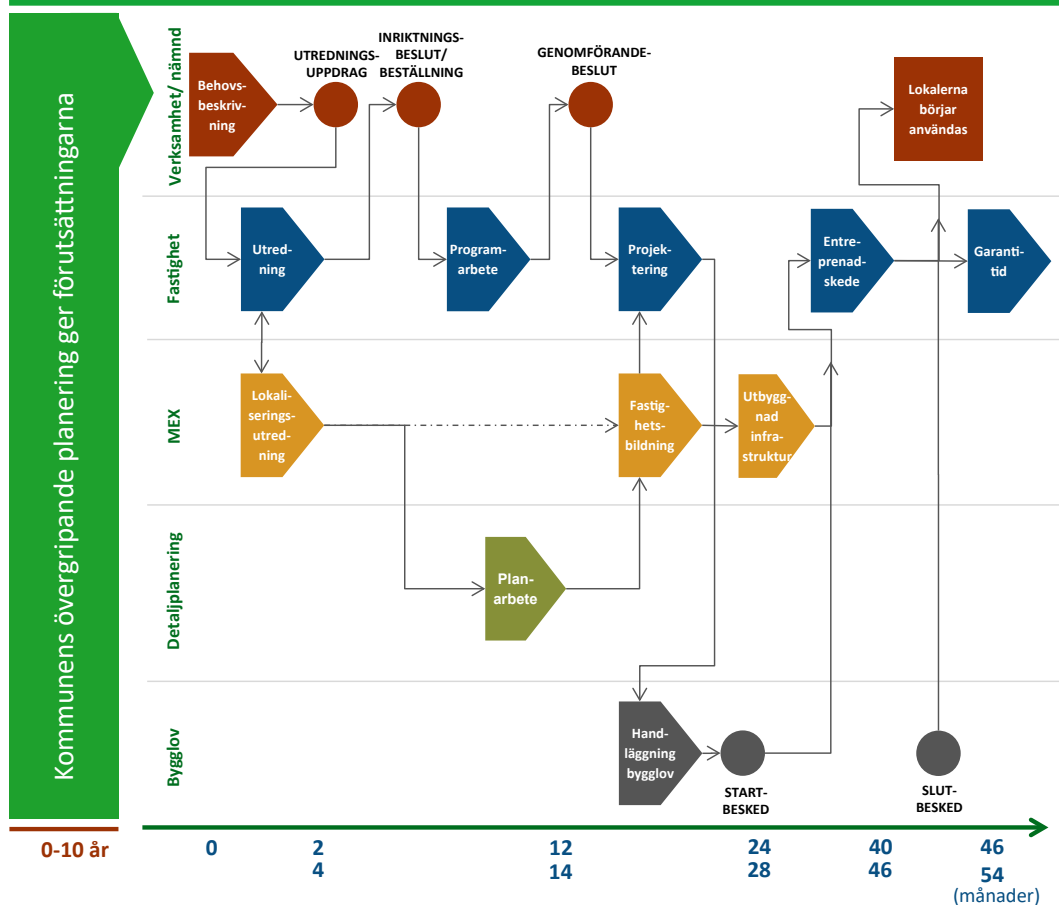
Kommunens övergripande planering ger förutsättningarna

Verksamhet/ nämnd

Fastighet

MEX

Detaljplanering

Bygglov

Behovsbeskrivning

UTREDNINGSUPPDRAG

INRIKTNINGSBESLUT/ BESTÄLLNING

GENOMFÖRANDEBESLUT

Lokalerna börjar användas

Utredning

Programarbete

Projektering

Entreprenadskede

Garantitid

Lokaliseringsutredning

Fastighetsbildning

Utbyggnad infrastruktur

Planarbete

Handläggning bygglov

STARTBESKED

SLUTBESKED

0-10 år

0

2
4

12
14

24
28

40
46

46
54
(månader)